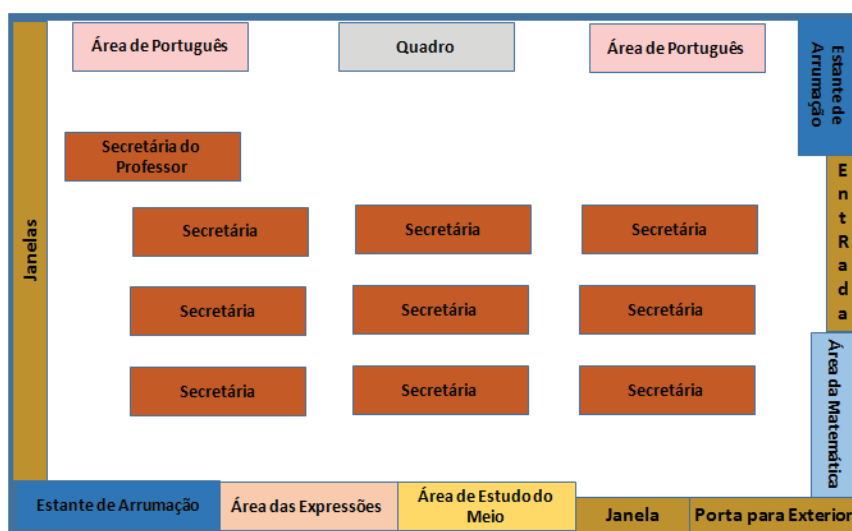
Área de Português

Quadro

Área de Português

Estante de Arrumação

Janelas

Secretária do Professor

EntRada

Secretária

Secretária

Secretária

Secretária

Secretária

Secretária

Secretária

Secretária

Secretária

Área da Matemática

Estante de Arrumação

Área das Expressões

Área de Estudo do Meio

Janela

Porta para Exterior